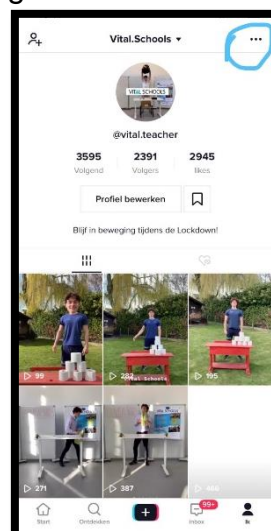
Vital.Schools ▾

···

VITAL SCHOOLS

@vital.teacher

3595
Volgend

2391
Volgers

2945
likes

Profiel bewerken

Blijf in beweging tijdens de Lockdown!

▷ 99

▷ 282

Vital Schools

▷ 195

▷ 271

▷ 387

▷ 466

Start

Ontdekken

+

99+

Inbox

Ik